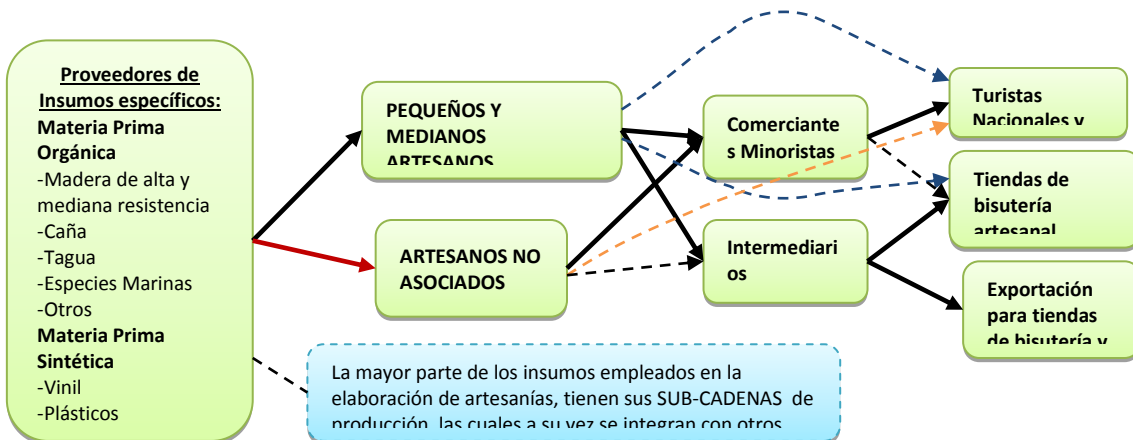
Proveedores de Insumos específicos:
Materia Prima Orgánica
-Madera de alta y mediana resistencia
-Caña
-Tagua
-Especies Marinas
-Otros
Materia Prima Sintética
-Vinil
-Plásticos

PEQUEÑOS Y MEDIANOS ARTESANOS

ARTESANOS NO ASOCIADOS

Comerciantes Minoristas

Intermediarios

Turistas Nacionales y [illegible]

Tiendas de bisutería artesanal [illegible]

Exportación para tiendas de bisutería y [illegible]

La mayor parte de los insumos empleados en la elaboración de artesanías, tienen sus SUB-CADENAS de producción, las cuales a su vez se integran con otros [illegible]